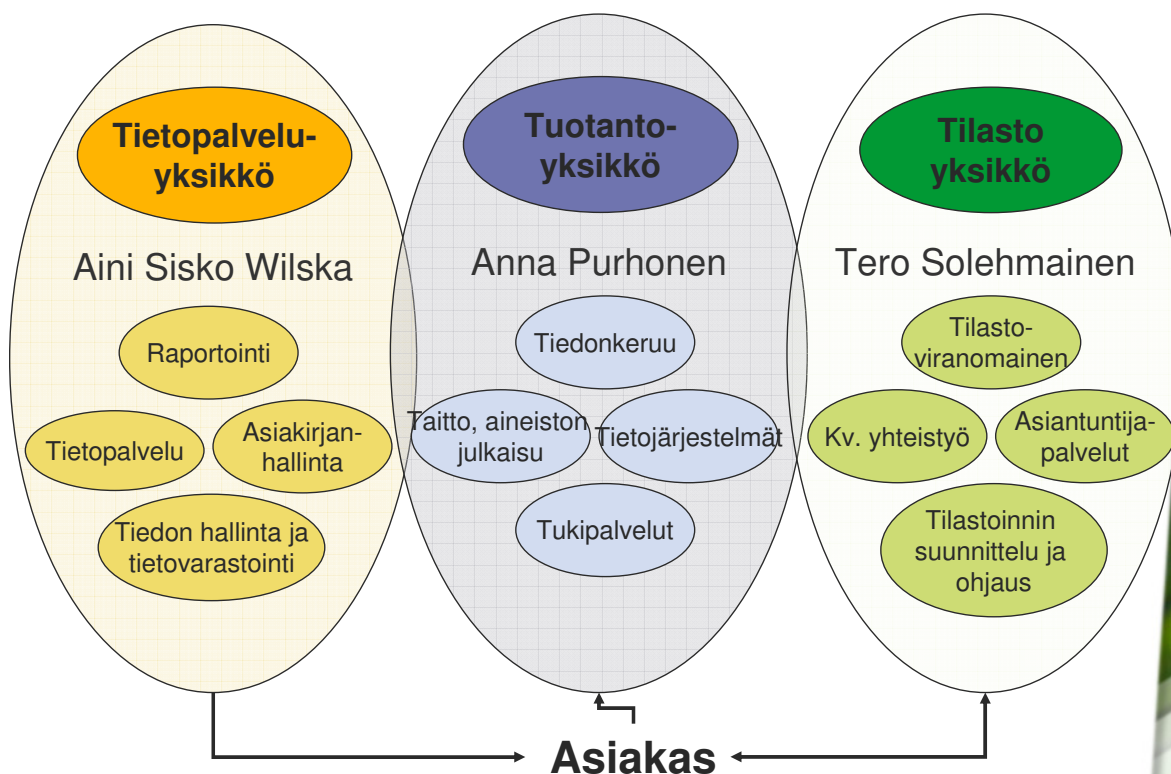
Tietopalveluyksikkö

Aini Sisko Wilska

Raportointi

Tietopalvelu

Asiakirjanhallinta

Tiedon hallinta ja tietovarastointi

Tuotantoyksikkö

Anna Purhonen

Tiedonkeruu

Taitto, aineiston julkaisu

Tietojärjestelmät

Tukipalvelut

Tilasto yksikkö

Tero Solehmainen

Tilastoviranomainen

Kv. yhteistyö

Asiantuntijapalvelut

Tilastoinnin suunnittelu ja ohjaus

Asiakas